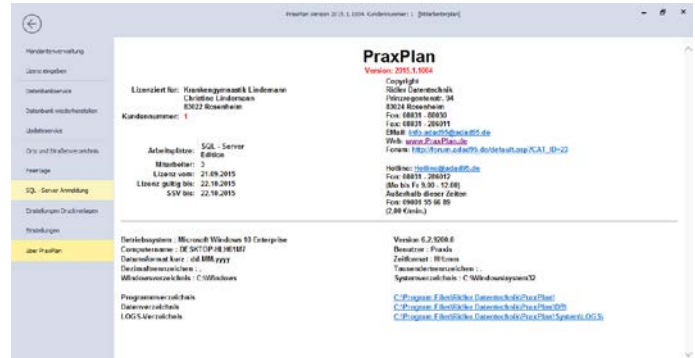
PraxPlan Version 2015.1.1004 Kundennummer: 1 [Mitarbeiterplan]

Mandantenverwaltung
Lizenz eingeben
Datenbankservice
Datenbank wiederherstellen
Updateservice
Orts und Straßenverzeichnis
Feiertage
SQL - Server Anmeldung
Einstellungen Druckvorlagen
Einstellungen
über PraxPlan

PraxPlan
Version: 2015.1.1004

Lizenziert für: Krankengymnastik Lindemann
Christine Lindemann
83022 Rosenheim

Kundennummer: 1

Arbeitsplätze: SQL - Server Edition
Mitarbeiter: 3
Lizenz vom: 21.09.2015
Lizenz gültig bis: 22.10.2015
SSV bis: 22.10.2015

Copyright
Ridler Datentechnik
Prinzregentenstr. 34
83024 Rosenheim
Fon: 08031 - 80030
Fax: 08031 - 206011
EMail: info.adat95@adat95.de
Web: www.PraxPlan.de
Forum: http://forum.adat95.de/default.asp?CAT_ID=22

Hotline: Hotline@adat95.de
Fon: 08031 - 206012
(Mo bis Fr 9.00 - 12.00)
Außerhalb dieser Zeiten
Fon: 09001 55 66 89
(2,00 €/min.)

Betriebssystem : Microsoft Windows 10 Enterprise
Computername : DESKTOP-HLHE1887
Datumsformat kurz : dd.MM.yyyy
Dezimaltrennzeichen : ,
Windowsverzeichnis : C:\Windows

Version 6.2.9200.0
Benutzer : Frands
Zeitformat : HH:mm
Tausendertrennzeichen : .
Systemverzeichnis : C:\Windows\system32

Programmverzeichnis
Datenverzeichnis
LOGS-Verzeichnis

C:\Program Files\Ridler Datentechnik\PraxPlan\
C:\Program Files\Ridler Datentechnik\PraxPlan\WS\
C:\Program Files\Ridler Datentechnik\PraxPlan\System\LOGS\